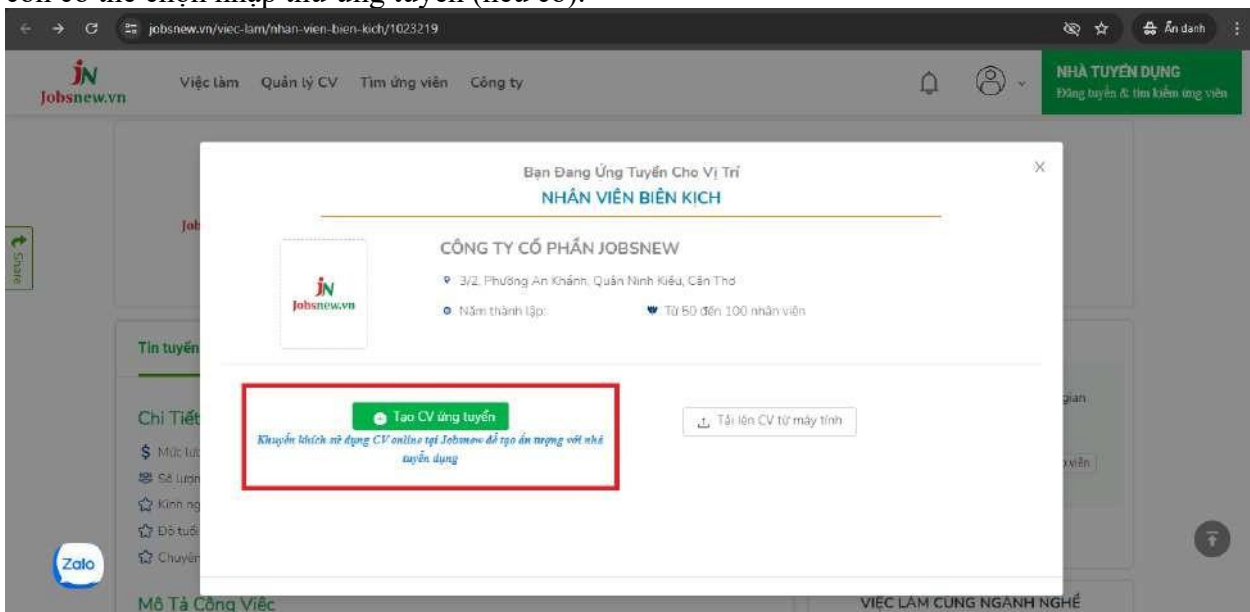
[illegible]

jobsnew.vn/viec-lam/nhan-vien-bien-kich/1023219

Ẩn danh

JN Jobsnew.vn

Việc làm Quản lý CV Tìm ứng viên Công ty

NHÀ TUYỂN DỤNG
Đăng tuyển & tìm kiếm ứng viên

Share

Job

Bạn Đang Ứng Tuyển Cho Vị Trí
NHÂN VIÊN BIÊN KỊCH

JN Jobsnew.vn

CÔNG TY CỔ PHẦN JOBSNEW

3/2, Phường An Khánh, Quận Ninh Kiều, Cần Thơ

Năm thành lập:

Từ 50 đến 100 nhân viên

Tin tuyển

Chi Tiết

Mức lươ

Số lượn

Kinh ng

Độ tuổi

Chuyên

Tạo CV ứng tuyển

Khuyến khích sử dụng CV online tại Jobsnew để tạo ấn tượng với nhà tuyển dụng

Tải lên CV từ máy tính

gian

viên

Zalo

Mô Tả Công Việc

VIỆC LÀM CÙNG NGÀNH NGHỀ